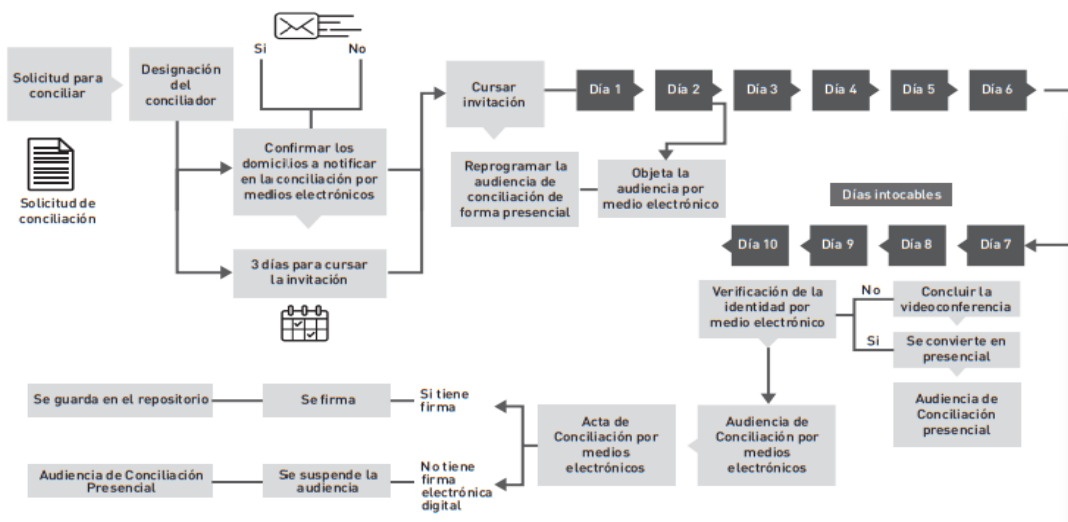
Solicitud para conciliar

Designación del conciliador

Solicitud de conciliación

Si

No

Confirmar los domicilios a notificar en la conciliación por medios electrónicos

3 días para cursar la invitación

Cursar invitación

Día 1

Día 2

Día 3

Día 4

Día 5

Día 6

Reprogramar la audiencia de conciliación de forma presencial

Objeta la audiencia por medio electrónico

Días intocables

Día 10

Día 9

Día 8

Día 7

Verificación de la identidad por medio electrónico

No

Concluir la videoconferencia

Si

Se convierte en presencial

Audiencia de Conciliación presencial

Audiencia de Conciliación por medios electrónicos

Acta de Conciliación por medios electrónicos

Si tiene firma

Se firma

Se guarda en el repositorio

No tiene firma electrónica digital

Se suspende la audiencia

Audiencia de Conciliación Presencial